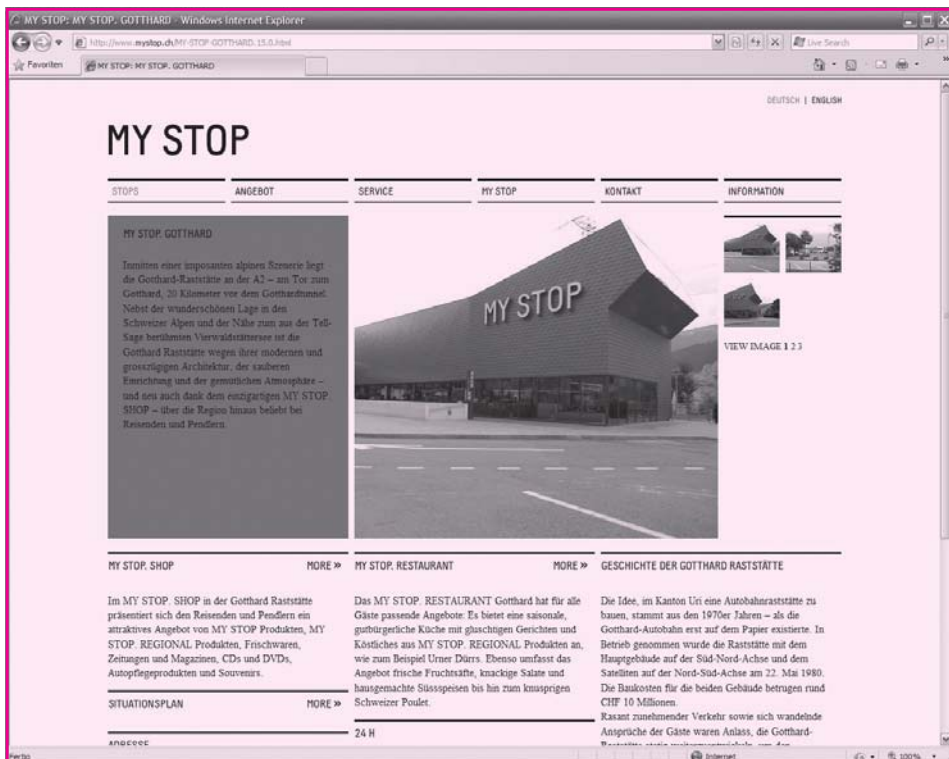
MY STOP: MY STOP. GOTTHARD - Windows Internet Explorer

http://www.mystop.ch/MY-STOP-GOTTHARD.15.0.html

Live Search

Favoriten

MY STOP: MY STOP. GOTTHARD

DEUTSCH | ENGLISH

MY STOP

STOPS | ANGEBOT | SERVICE | MY STOP | KONTAKT | INFORMATION

MY STOP. GOTTHARD

Inmitten einer imposanten alpinen Szenerie liegt die Gotthard-Raststätte an der A2 – am Tor zum Gotthard, 20 Kilometer vor dem Gotthardtunnel. Nebst der wunderschönen Lage in den Schweizer Alpen und der Nähe zum aus der Tell-Sage berühmten Vierwaldstättersee ist die Gotthard Raststätte wegen ihrer modernen und grosszügigen Architektur, der sauberen Einrichtung und der gemütlichen Atmosphäre – und neu auch dank dem einzigartigen MY STOP. SHOP – über die Region hinaus beliebt bei Reisenden und Pendlern.

MY STOP

VIEW IMAGE 1 2 3

MY STOP. SHOP MORE »

Im MY STOP. SHOP in der Gotthard Raststätte präsentiert sich den Reisenden und Pendlern ein attraktives Angebot von MY STOP Produkten, MY STOP. REGIONAL Produkten, Frischwaren, Zeitungen und Magazinen, CDs und DVDs, Autopflegeprodukten und Souvenirs.

SITUATIONSPLAN MORE »

ADRESSE

MY STOP. RESTAURANT MORE »

Das MY STOP. RESTAURANT Gotthard hat für alle Gäste passende Angebote: Es bietet eine saisonale, gutbürgerliche Küche mit gluschtigen Gerichten und Köstliches aus MY STOP. REGIONAL Produkten an, wie zum Beispiel Urner Dürrs. Ebenso umfasst das Angebot frische Fruchtsäfte, knackige Salate und hausgemachte Süssspeisen bis hin zum knusprigen Schweizer Poulet.

24 H

GESCHICHTE DER GOTTHARD RASTSTÄTTE

Die Idee, im Kanton Uri eine Autobahnraststätte zu bauen, stammt aus den 1970er Jahren – als die Gotthard-Autobahn erst auf dem Papier existierte. In Betrieb genommen wurde die Raststätte mit dem Hauptgebäude auf der Süd-Nord-Achse und dem Satelliten auf der Nord-Süd-Achse am 22. Mai 1980. Die Baukosten für die beiden Gebäude betrugen rund CHF 10 Millionen.
Rasant zunehmender Verkehr sowie sich wandelnde Ansprüche der Gäste waren Anlass, die Gotthard-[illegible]

Fertig

Internet

100%